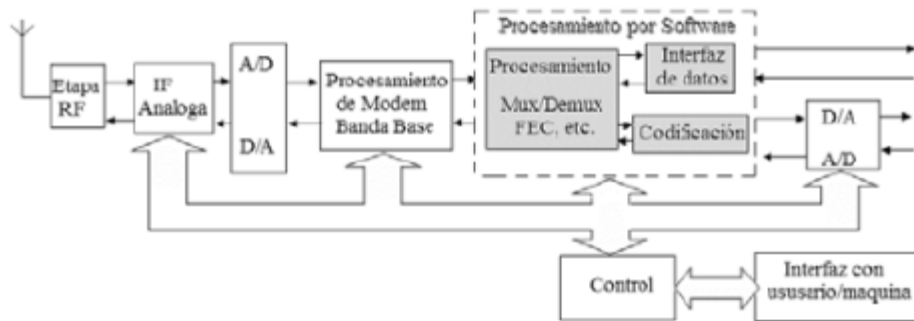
Procesamiento por Software

Etapa RF

IF Analoga

A/D

D/A

Procesamiento de Modem Banda Base

Procesamiento Mux/Demux FEC, etc.

Interfaz de datos

Codificación

D/A

A/D

Control

Interfaz con ususuario/maquina